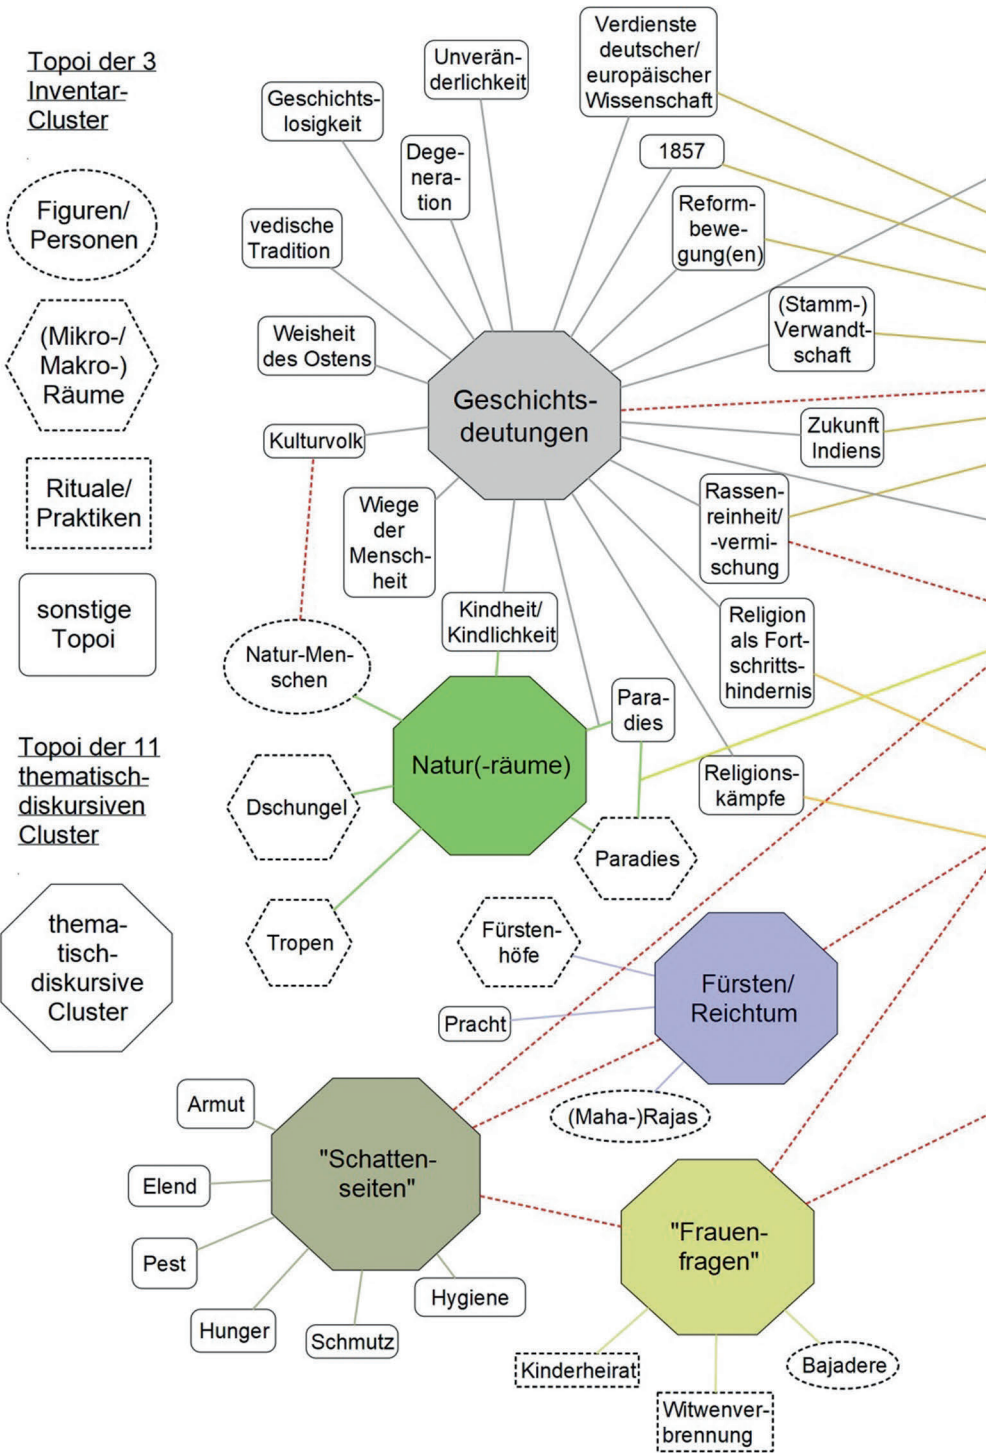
Topoi der 3 Inventar-Cluster

Figuren/ Personen

(Mikro-/ Makro-) Räume

Rituale/ Praktiken

sonstige Topoi

Topoi der 11 thematisch-diskursiven Cluster

thematisch-diskursive Cluster

Geschichtslosigkeit

Unveränderlichkeit

Verdienste deutscher/ europäischer Wissenschaft

Degeneration

1857

vedische Tradition

Reformbewegung(en)

Weisheit des Ostens

(Stamm-) Verwandtschaft

Geschichtsdeutungen

Kulturvolk

Zukunft Indiens

Wiege der Menschheit

Rassenreinheit/ -vermischung

Kindheit/ Kindlichkeit

Religion als Fortschrittshindernis

Natur-Menschen

Paradies

Natur(-räume)

Religionskämpfe

Dschungel

Paradies

Tropen

Fürstenhöfe

Fürsten/ Reichtum

Pracht

(Maha-)Rajas

Armut

"Schattenseiten"

Elend

Pest

Hygiene

"Frauenfragen"

Hunger

Schmutz

Kinderheirat

Bajadere

Witwenverbrennung